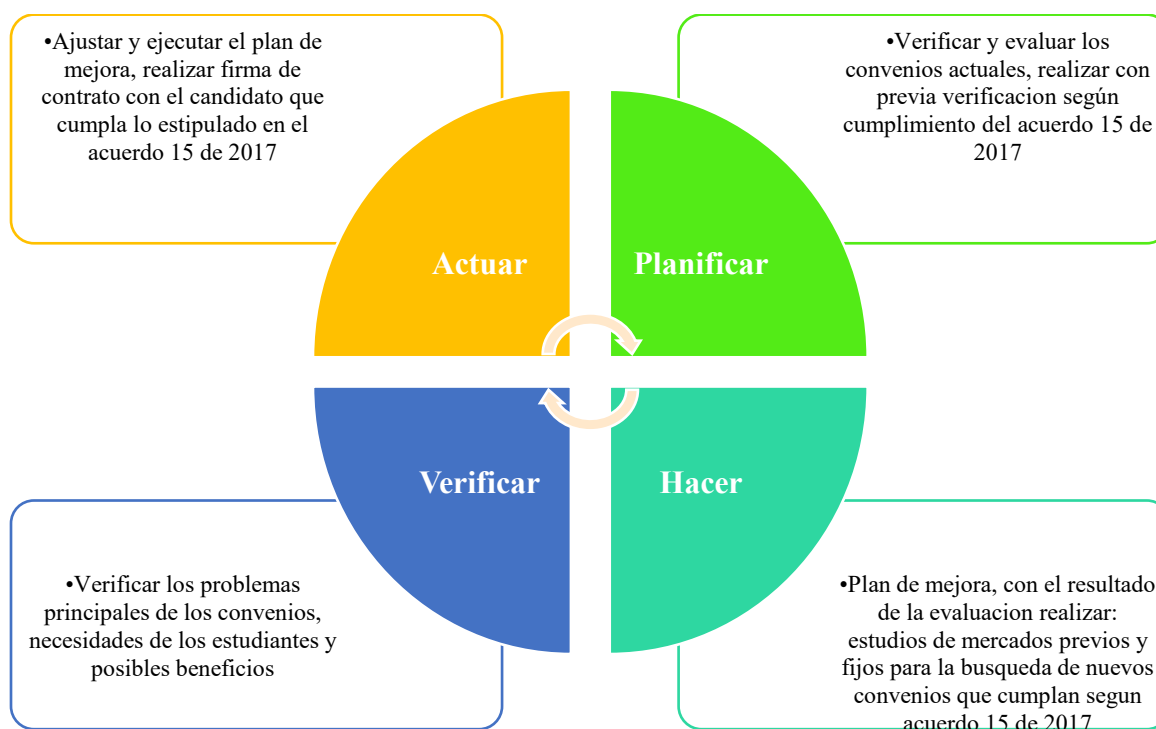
•Ajustar y ejecutar el plan de mejora, realizar firma de contrato con el candidato que cumpla lo estipulado en el acuerdo 15 de 2017

•Verificar y evaluar los convenios actuales, realizar con previa verificacion según cumplimiento del acuerdo 15 de 2017

Actuar

Planificar

Verificar

Hacer

•Verificar los problemas principales de los convenios, necesidades de los estudiantes y posibles beneficios

•Plan de mejora, con el resultado de la evaluacion realizar: estudios de mercados previos y fijos para la busqueda de nuevos convenios que cumplan segun acuerdo 15 de 2017